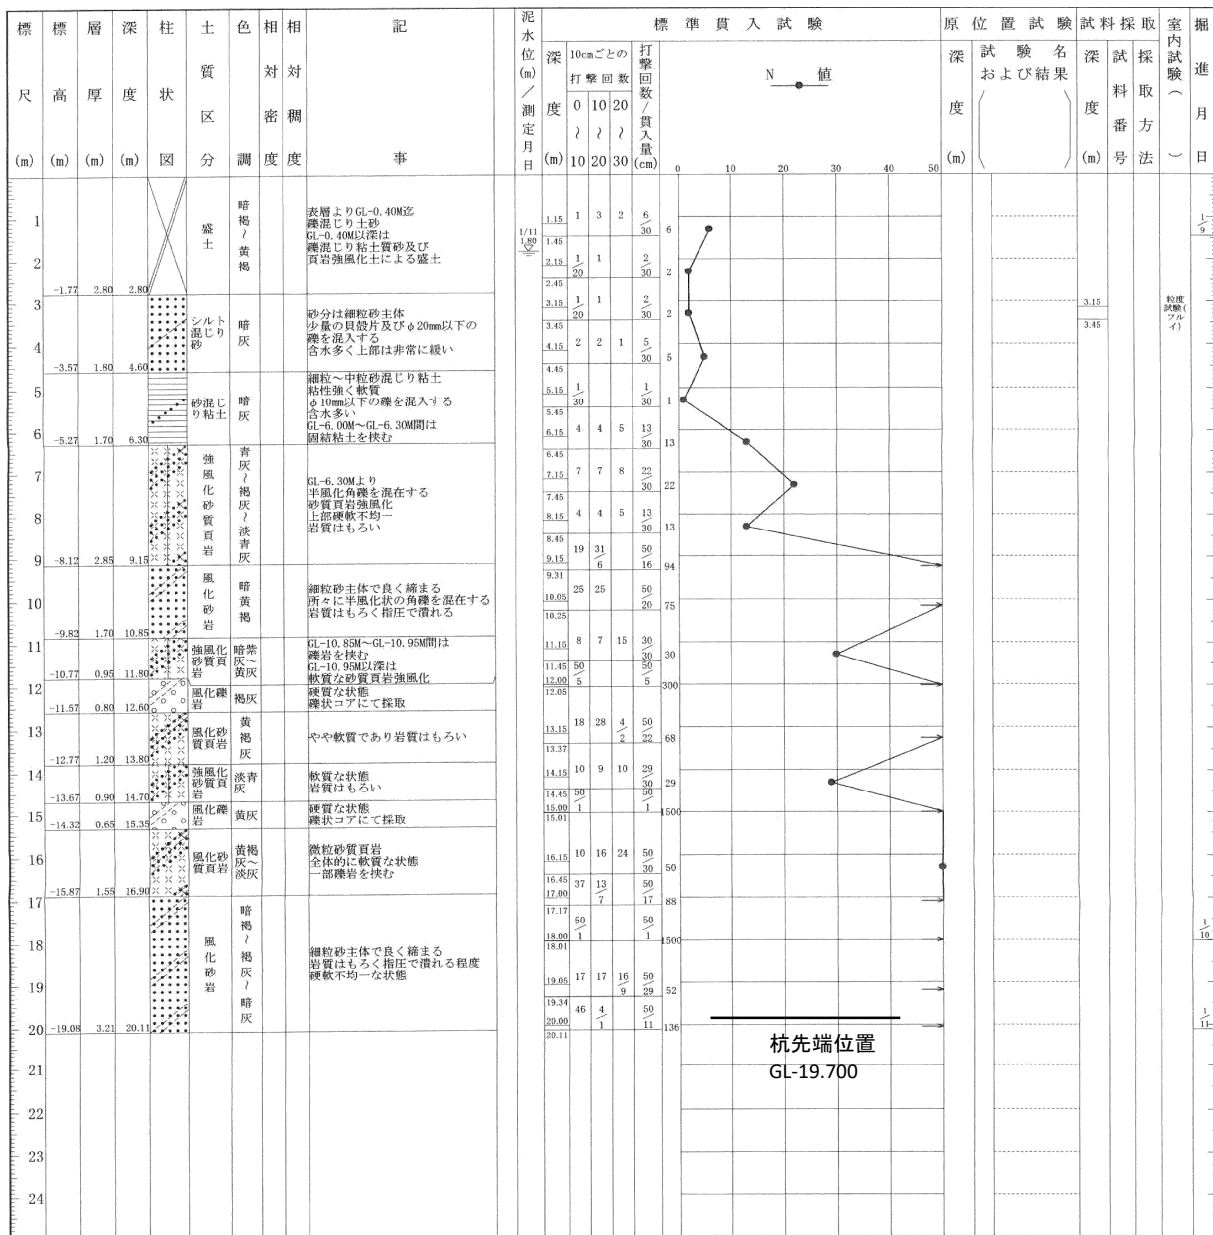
| 標尺 (m) | 標高 (m) | 層厚 (m) | 深度 (m) | 柱状図 | 土質区分 | 色調 | 相対密度 | 相対稠度 | 記事 |
|---|---|---|---|---|---|---|---|---|---|
| 1 | -1.77 | 2.80 | 2.80 | | 盛土 | 暗褐～黄褐 | | | 表層よりGL-0.40M迄礫混じり土砂 GL-0.40M以深は礫混じり粘土質砂及び頁岩強風化土による盛土 |
| 3 | -3.57 | 1.80 | 4.60 | | シルト混じり砂 | 暗灰 | | | 砂分は細粒砂主体 少量の貝殻片及びφ20mm以下の礫を混入する 含水多く上部は非常に緩い |
| 5 | -5.27 | 1.70 | 6.30 | | 砂混じり粘土 | 暗灰 | | | 細粒～中粒砂混じり粘土 粘性強く軟質 φ10mm以下の礫を混入する 含水多い GL-6.00M～GL-6.30M間は固結粘土を挟む |
| 7 | -8.12 | 2.85 | 9.15 | | 強風化砂質頁岩 | 青灰～褐灰～淡青灰 | | | GL-6.30Mより 半風化角礫を混在する 砂質頁岩強風化 上部硬軟不均一 岩質はもろい |
| 10 | -9.82 | 1.70 | 10.85 | | 風化砂岩 | 暗黄褐 | | | 細粒砂主体で良く締まる 所々に半風化状の角礫を混在する 岩質はもろく指圧で潰れる |
| 11 | -10.77 | 0.95 | 11.80 | | 強風化砂質頁岩 | 暗紫灰～黄灰 | | | GL-10.85M～GL-10.95M間は 礫岩を挟む GL-10.95M以深は 軟質な砂質頁岩強風化 |
| 12 | -11.57 | 0.80 | 12.60 | | 風化礫岩 | 褐灰 | | | 硬質な状態 礫状コアにて採取 |
| 13 | -12.77 | 1.20 | 13.80 | | 風化砂質頁岩 | 黄褐灰 | | | やや軟質であり岩質はもろい |
| 14 | -13.67 | 0.90 | 14.70 | | 強風化砂質頁岩 | 淡青灰 | | | 軟質な状態 岩質はもろい |
| 15 | -14.32 | 0.65 | 15.35 | | 風化礫岩 | 黄灰 | | | 硬質な状態 礫状コアにて採取 |
| 16 | -15.87 | 1.55 | 16.90 | | 風化砂質頁岩 | 黄褐灰～淡灰 | | | 微粒砂質頁岩 全体的に軟質な状態 一部礫岩を挟む |
| 17–20 | -19.08 | 3.21 | 20.11 | | 風化砂岩 | 暗褐～褐灰～暗灰 | | | 細粒砂主体で良く締まる 岩質はもろく指圧で潰れる程度 硬軟不均一な状態 |
| 21 22 23 24 | | | | | | | | | |

泥水位(m)／測定月日
1/11
1.80

標準貫入試験

| 深度 (m) | 10cmごとの打撃回数 0～10 | 10～20 | 20～30 | 打撃回数/貫入量(cm) | N値 |
|---|---|---|---|---|---|
| 1.15 | 1 | 3 | 2 | 6/30 | 6 |
| 1.45 | | | | | |
| 2.15 | 1/20 | 1 | | 2/30 | 2 |
| 2.45 | | | | | |
| 3.15 | 1/20 | 1 | | 2/30 | 2 |
| 3.45 | | | | | |
| 4.15 | 2 | 2 | 1 | 5/30 | 5 |
| 4.45 | | | | | |
| 5.15 | 1/30 | | | 1/30 | 1 |
| 5.45 | | | | | |
| 6.15 | 4 | 4 | 5 | 13/30 | 13 |
| 6.45 | | | | | |
| 7.15 | 7 | 7 | 8 | 22/30 | 22 |
| 7.45 | | | | | |
| 8.15 | 4 | 4 | 5 | 13/30 | 13 |
| 8.45 | 19 | 31/6 | | 50/16 | 94 |
| 9.15 | | | | | |
| 9.31 | 25 | 25 | | 50/20 | 75 |
| 10.05 | | | | | |
| 10.25 | | | | | |
| 11.15 | 8 | 7 | 15 | 30/30 | 30 |
| 11.45 | 50/5 | | | 50/5 | 300 |
| 12.00 | | | | | |
| 12.05 | | | | | |
| 13.15 | 18 | 28 | 4/2 | 50/22 | 68 |
| 13.37 | | | | | |
| 14.15 | 10 | 9 | 10 | 29/30 | 29 |
| 14.45 | 50/1 | | | 50/1 | 1500 |
| 15.00 | | | | | |
| 15.01 | | | | | |
| 16.15 | 10 | 16 | 24 | 50/30 | 50 |
| 16.45 | 37 | 13/7 | | 50/17 | 88 |
| 17.00 | | | | | |
| 17.17 | 50/1 | | | 50/1 | 1500 |
| 18.00 | | | | | |
| 18.01 | | | | | |
| 19.05 | 17 | 17 | 16/9 | 50/29 | 52 |
| 19.34 | 46 | 4/1 | | 50/11 | 136 |
| 20.00 | | | | | |
| 20.11 | | | | | |

N値
0 10 20 30 40 50

杭先端位置
GL-19.700

原位置試験
深度 (m)
試験名および結果

試料採取
深度 (m) 試料番号 採取方法
3.15
3.45

室内試験（ ）
粒度試験（フルイ）

掘進月日
1/9
1/10
1/11